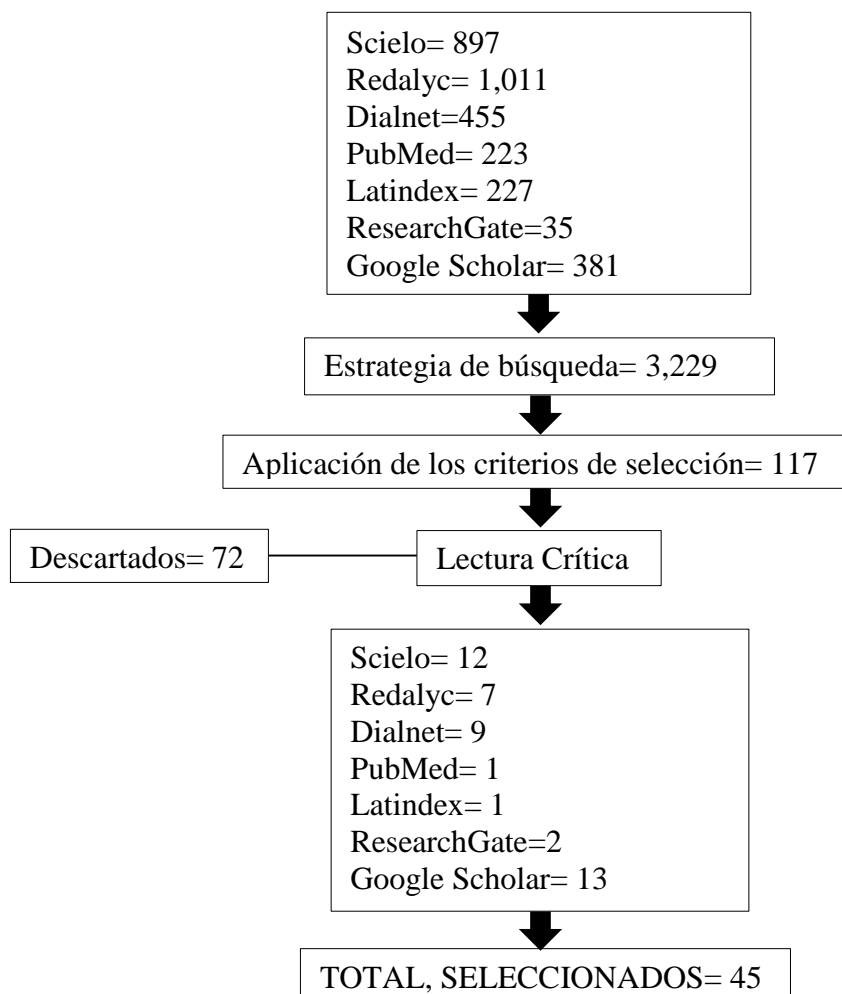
Scielo= 897
Redalyc= 1,011
Dialnet=455
PubMed= 223
Latindex= 227
ResearchGate=35
Google Scholar= 381

Estrategia de búsqueda= 3,229

Aplicación de los criterios de selección= 117

Descartados= 72

Lectura Crítica

Scielo= 12
Redalyc= 7
Dialnet= 9
PubMed= 1
Latindex= 1
ResearchGate=2
Google Scholar= 13

TOTAL, SELECCIONADOS= 45